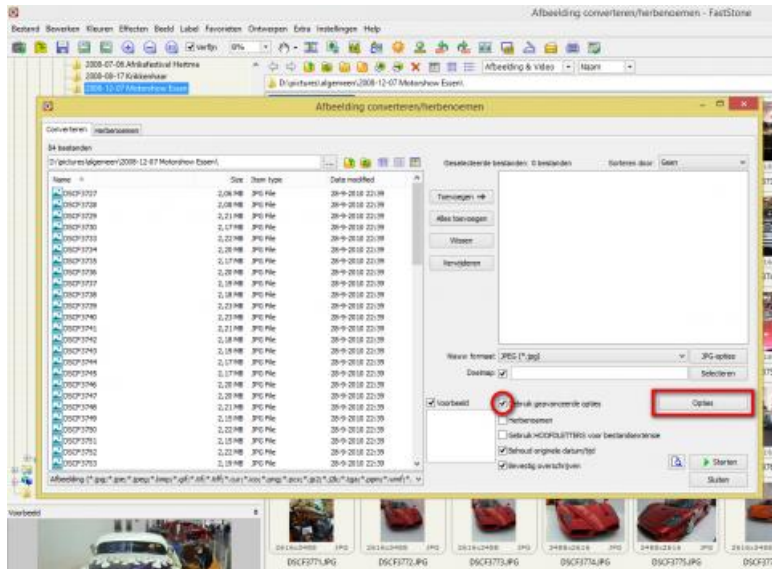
Afbeelding converteren/herbenoemen - FastStone

Bestand Bewerken Kleuren Effecten Beeld Label Favorieten Ontwerpen Extra Instellingen Help

Verfijn 0%

2008-07-06 Afrikafestival Hertme
2008-08-17 Krikkenhaar
2008-12-07 Motorshow Essen

Afbeelding & Video Naam

D:\pictures\algemeen\2008-12-07 Motorshow Essen\

Afbeelding converteren/herbenoemen

Converteren Herbenoemen

84 bestanden

D:\pictures\algemeen\2008-12-07 Motorshow Essen\

| Name | Size | Item type | Date modified |
|---|---|---|---|
| DSCF3727 | 2,06 MB | JPG File | 28-9-2018 22:39 |
| DSCF3728 | 2,08 MB | JPG File | 28-9-2018 22:39 |
| DSCF3729 | 2,21 MB | JPG File | 28-9-2018 22:39 |
| DSCF3730 | 2,17 MB | JPG File | 28-9-2018 22:39 |
| DSCF3733 | 2,22 MB | JPG File | 28-9-2018 22:39 |
| DSCF3734 | 2,20 MB | JPG File | 28-9-2018 22:39 |
| DSCF3735 | 2,17 MB | JPG File | 28-9-2018 22:39 |
| DSCF3736 | 2,20 MB | JPG File | 28-9-2018 22:39 |
| DSCF3737 | 2,18 MB | JPG File | 28-9-2018 22:39 |
| DSCF3738 | 2,18 MB | JPG File | 28-9-2018 22:39 |
| DSCF3739 | 2,23 MB | JPG File | 28-9-2018 22:39 |
| DSCF3740 | 2,23 MB | JPG File | 28-9-2018 22:39 |
| DSCF3741 | 2,21 MB | JPG File | 28-9-2018 22:39 |
| DSCF3742 | 2,18 MB | JPG File | 28-9-2018 22:39 |
| DSCF3743 | 2,18 MB | JPG File | 28-9-2018 22:39 |
| DSCF3744 | 2,17 MB | JPG File | 28-9-2018 22:39 |
| DSCF3745 | 2,17 MB | JPG File | 28-9-2018 22:39 |
| DSCF3746 | 2,20 MB | JPG File | 28-9-2018 22:39 |
| DSCF3747 | 2,20 MB | JPG File | 28-9-2018 22:39 |
| DSCF3748 | 2,21 MB | JPG File | 28-9-2018 22:39 |
| DSCF3749 | 2,22 MB | JPG File | 28-9-2018 22:39 |
| DSCF3750 | 2,22 MB | JPG File | 28-9-2018 22:39 |
| DSCF3751 | 2,15 MB | JPG File | 28-9-2018 22:39 |
| DSCF3752 | 2,22 MB | JPG File | 28-9-2018 22:39 |
| DSCF3753 | 2,19 MB | JPG File | 28-9-2018 22:39 |

Afbeelding (*.jpg;*.jpe;*.jpeg;*.bmp;*.gif;*.tif;*.tiff;*.cur;*.ico;*.png;*.pcx;*.jp2;*.j2k;*.tga;*.ppm;*.wmf;*.

Geselecteerde bestanden: 0 bestanden Sorteren door: Geen

Toevoegen
Alles toevoegen
Wissen
Verwijderen

Nieuw formaat: JPEG (*.jpg) JPG-opties
Doelmap: Selecteren

Voorbeeld
Gebruik geavanceerde opties Opties
Herbenoemen
Gebruik HOOFDLETTERS voor bestandsextensie
Behoud originele datum/tijd
Bevestig overschrijven

Starten
Sluiten

Voorbeeld

DSCF3771.JPG DSCF3772.JPG DSCF3773.JPG DSCF3774.JPG DSCF3775.JPG